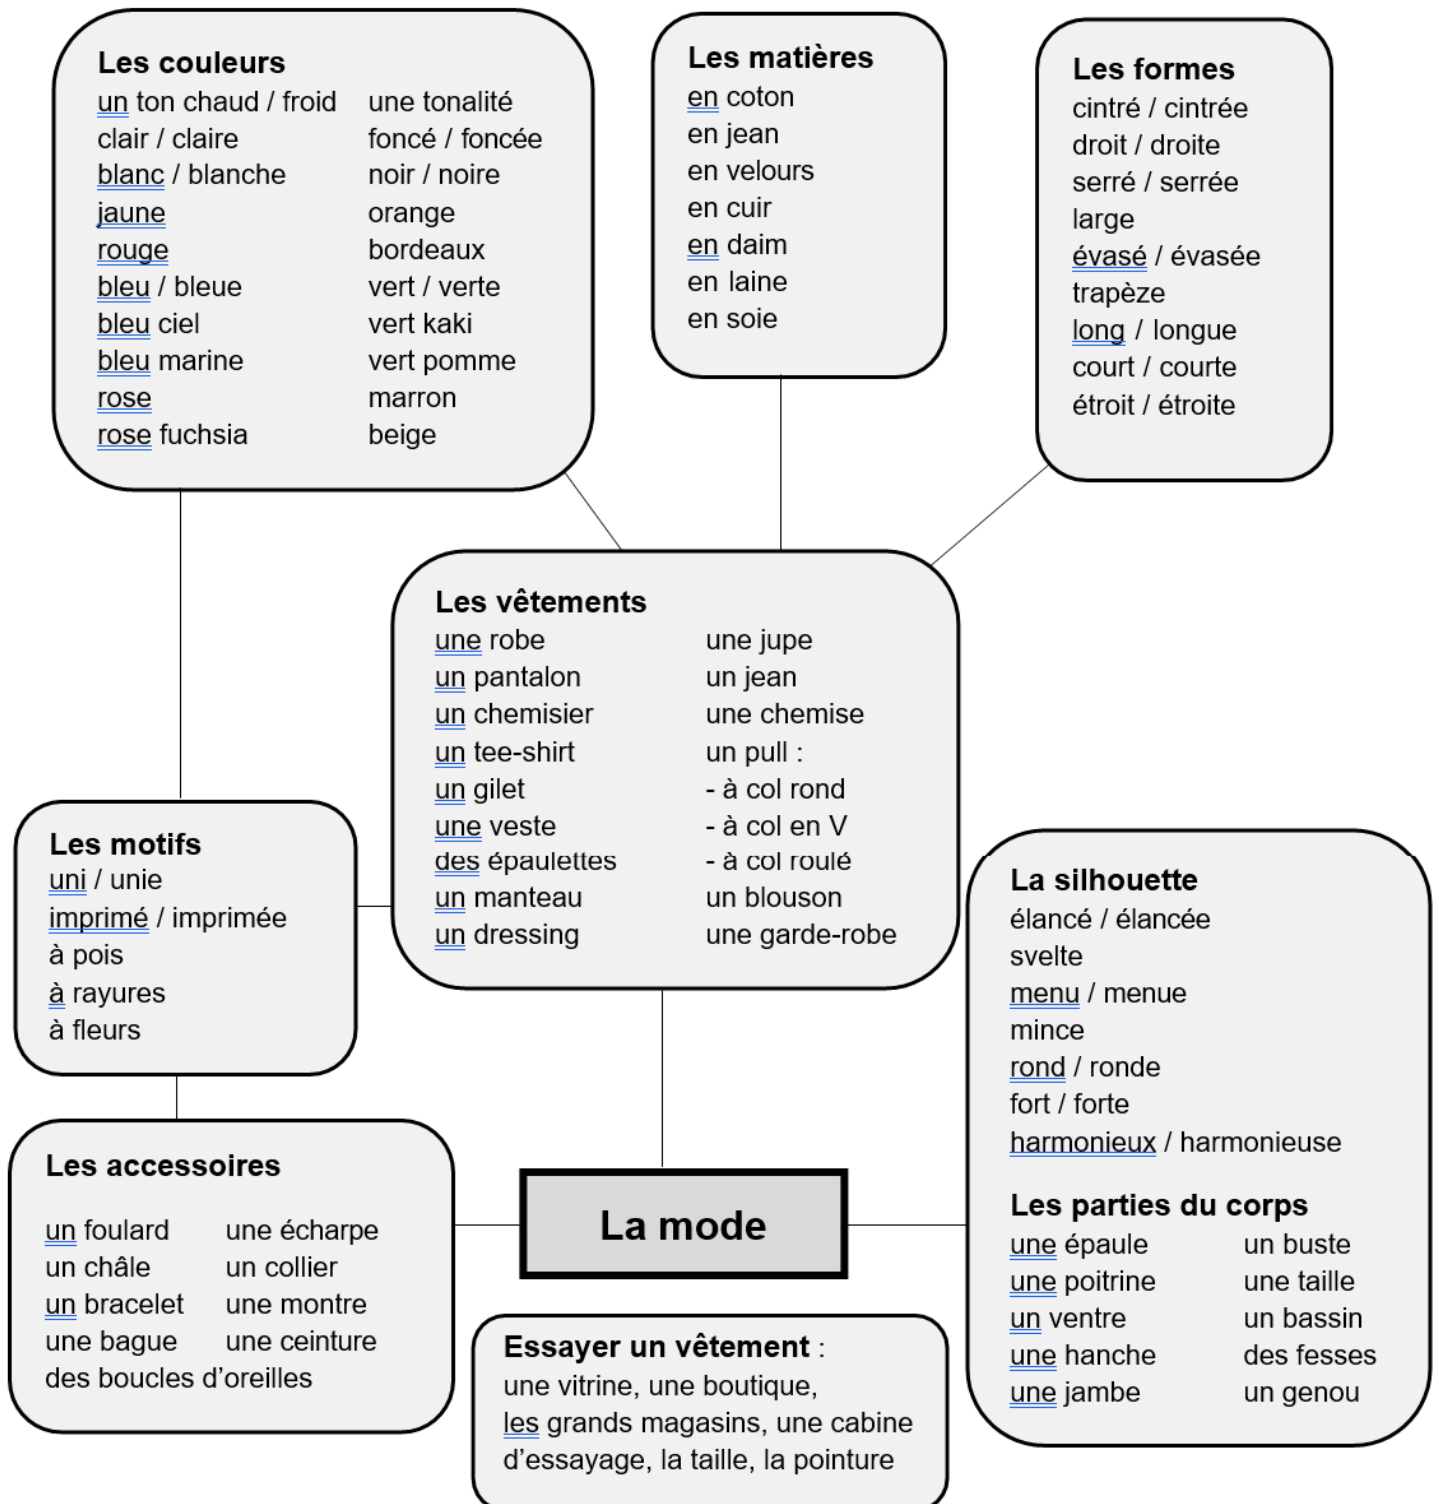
Les couleurs
un ton chaud / froid
clair / claire
blanc / blanche
jaune
rouge
bleu / bleue
bleu ciel
bleu marine
rose
rose fuchsia

une tonalité
foncé / foncée
noir / noire
orange
bordeaux
vert / verte
vert kaki
vert pomme
marron
beige

Les matières
en coton
en jean
en velours
en cuir
en daim
en laine
en soie

Les formes
cintré / cintrée
droit / droite
serré / serrée
large
évasé / évasée
trapèze
long / longue
court / courte
étroit / étroite

Les vêtements
une robe
un pantalon
un chemisier
un tee-shirt
un gilet
une veste
des épaulettes
un manteau
un dressing

une jupe
un jean
une chemise
un pull :
- à col rond
- à col en V
- à col roulé
un blouson
une garde-robe

Les motifs
uni / unie
imprimé / imprimée
à pois
à rayures
à fleurs

La silhouette
élancé / élancée
svelte
menu / menue
mince
rond / ronde
fort / forte
harmonieux / harmonieuse

Les parties du corps
une épaule
une poitrine
un ventre
une hanche
une jambe

un buste
une taille
un bassin
des fesses
un genou

Les accessoires
un foulard
un châle
un bracelet
une bague
des boucles d'oreilles

une écharpe
un collier
une montre
une ceinture

La mode

Essayer un vêtement :
une vitrine, une boutique, les grands magasins, une cabine d'essayage, la taille, la pointure